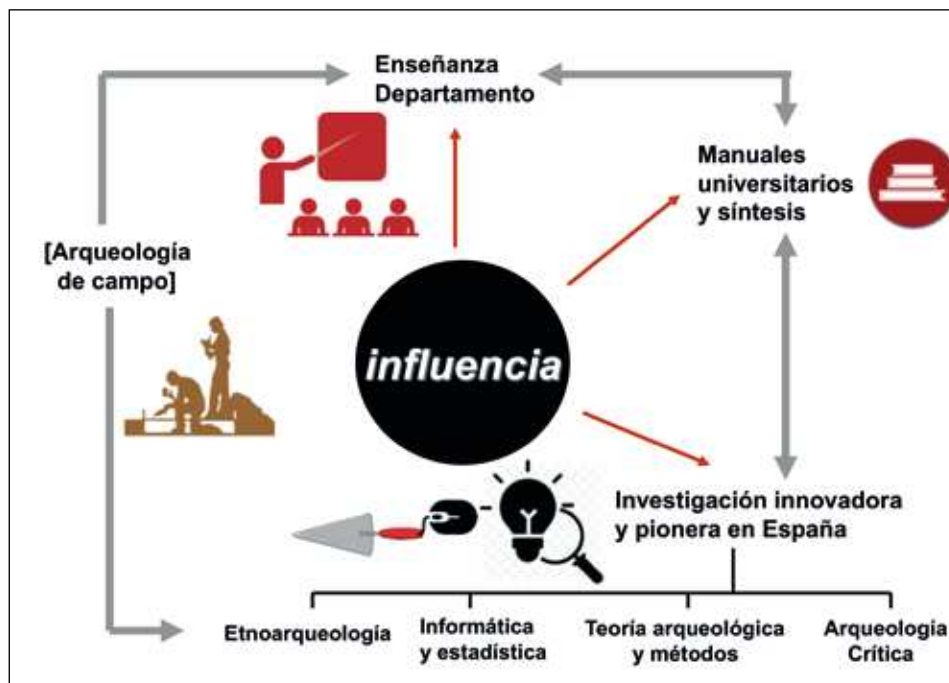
Enseñanza
Departamento

Manuales
universitarios
y síntesis

[Arqueología
de campo]

influencia

Investigación innovadora
y pionera en España

Etnoarqueología

Informática
y estadística

Teoría arqueológica
y métodos

Arqueología
Crítica